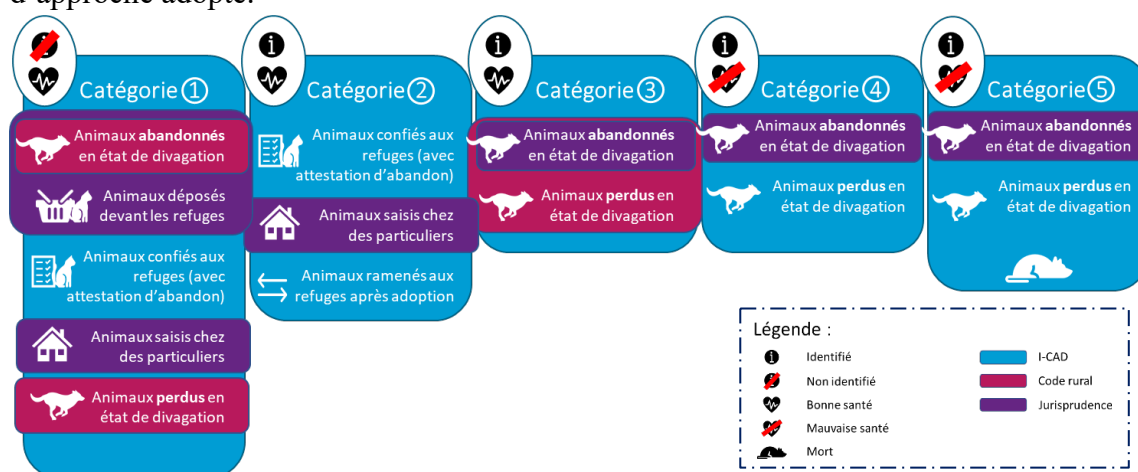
d'approche adopté.

Catégorie ①
Animaux abandonnés en état de divagation
Animaux déposés devant les refuges
Animaux confiés aux refuges (avec attestation d'abandon)
Animaux saisis chez des particuliers
Animaux perdus en état de divagation

Catégorie ②
Animaux confiés aux refuges (avec attestation d'abandon)
Animaux saisis chez des particuliers
Animaux ramenés aux refuges après adoption

Catégorie ③
Animaux abandonnés en état de divagation
Animaux perdus en état de divagation

Catégorie ④
Animaux abandonnés en état de divagation
Animaux perdus en état de divagation

Catégorie ⑤
Animaux abandonnés en état de divagation
Animaux perdus en état de divagation

Légende :
Identifié
Non identifié
Bonne santé
Mauvaise santé
Mort
I-CAD
Code rural
Jurisprudence